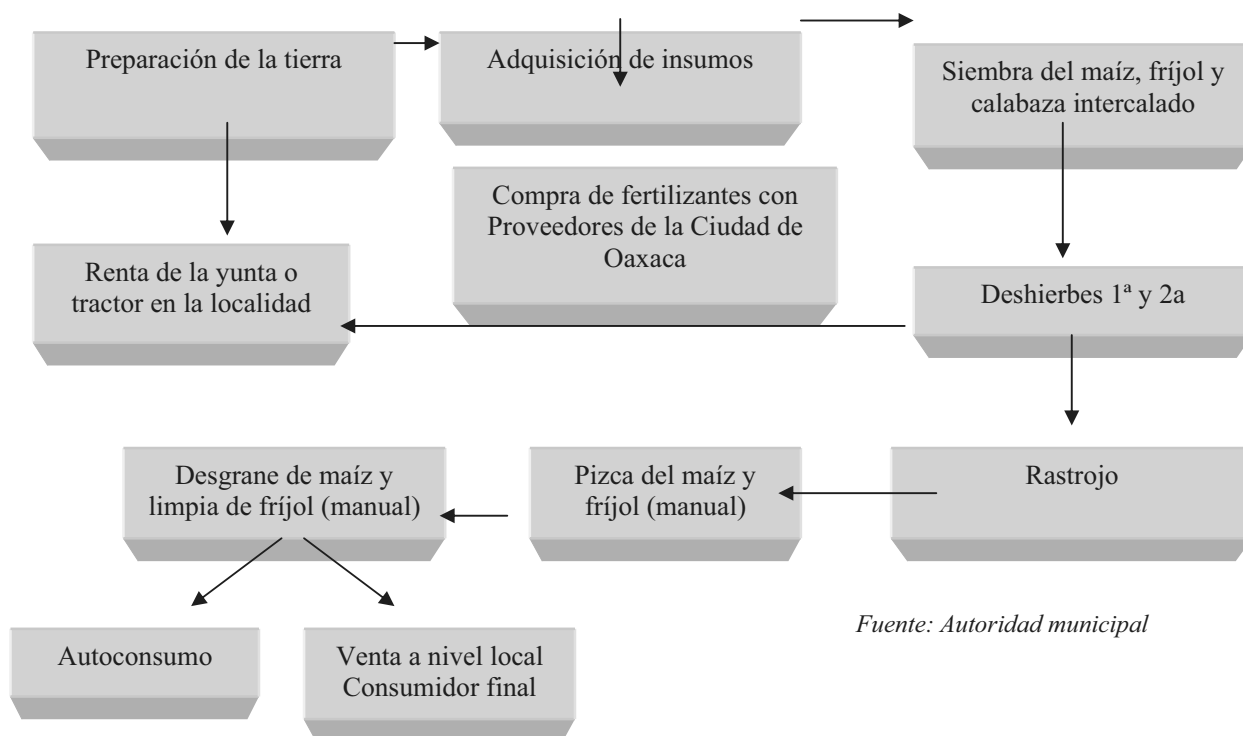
Preparación de la tierra

Adquisición de insumos

Siembra del maíz, fríjol y calabaza intercalado

Compra de fertilizantes con Proveedores de la Ciudad de Oaxaca

Renta de la yunta o tractor en la localidad

Deshierbes 1ª y 2a

Rastrojo

Pizca del maíz y fríjol (manual)

Desgrane de maíz y limpia de fríjol (manual)

Autoconsumo

Venta a nivel local Consumidor final

Fuente: Autoridad municipal